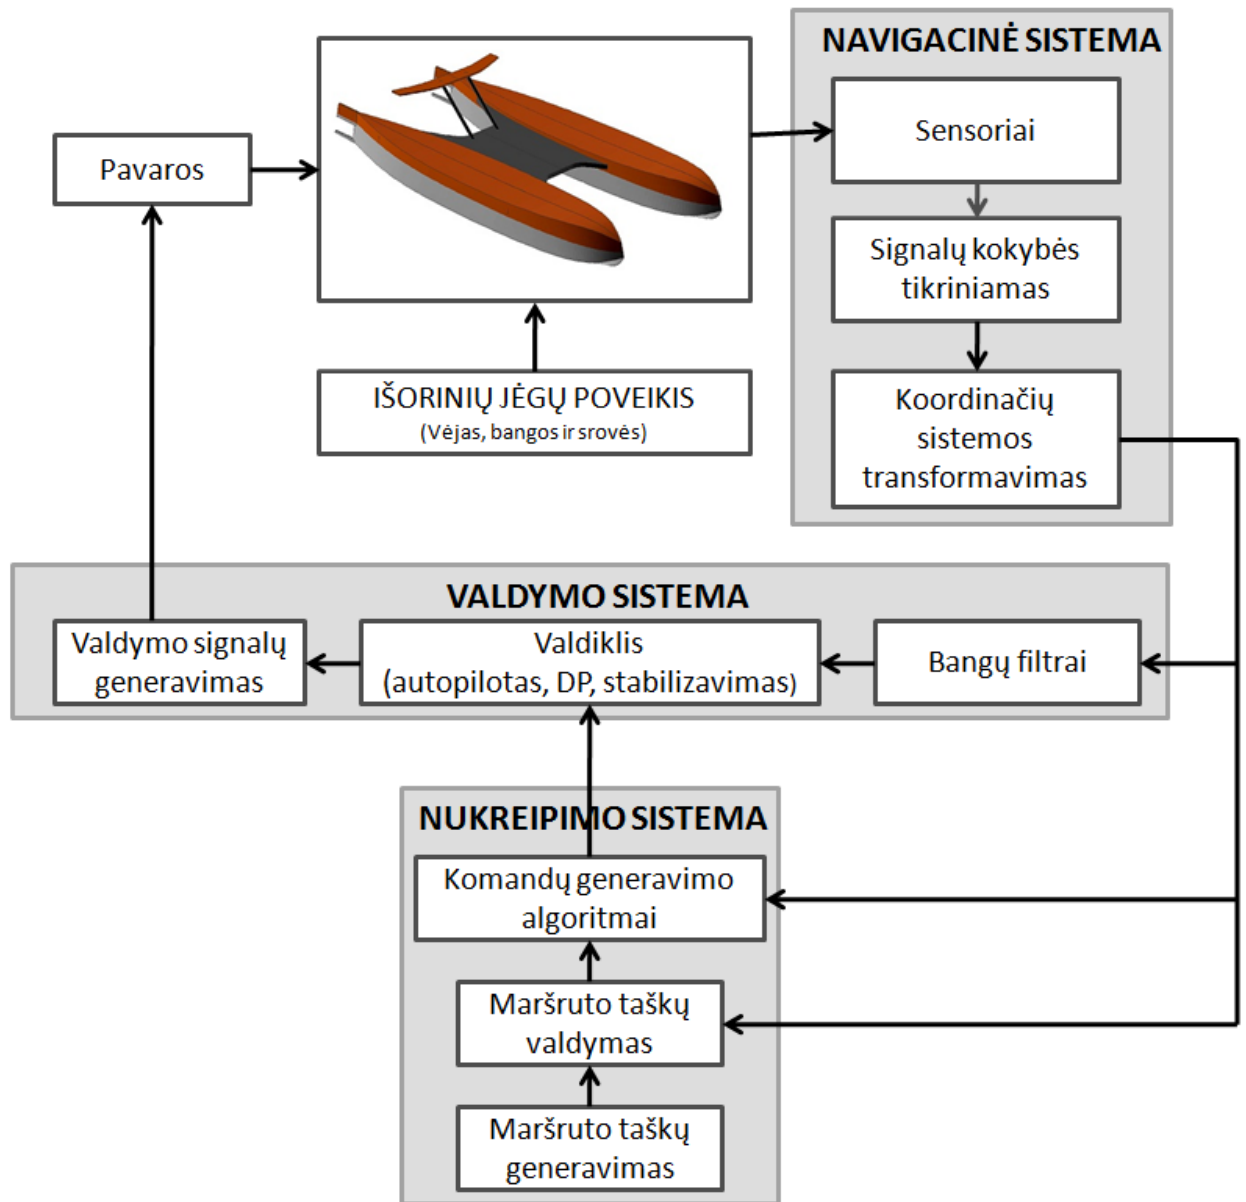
NAVIGACINĖ SISTEMA

Pavaros

Sensoriai

Signalų kokybės tikriniamas

Koordinačių sistemos transformavimas

IŠORINIŲ JĖGŲ POVEIKIS
(Vėjas, bangos ir srovės)

VALDYMO SISTEMA

Valdymo signalų generavimas

Valdiklis
(autopilotas, DP, stabilizavimas)

Bangų filtrai

NUKREIPIMO SISTEMA

Komandų generavimo algoritmai

Maršruto taškų valdymas

Maršruto taškų generavimas